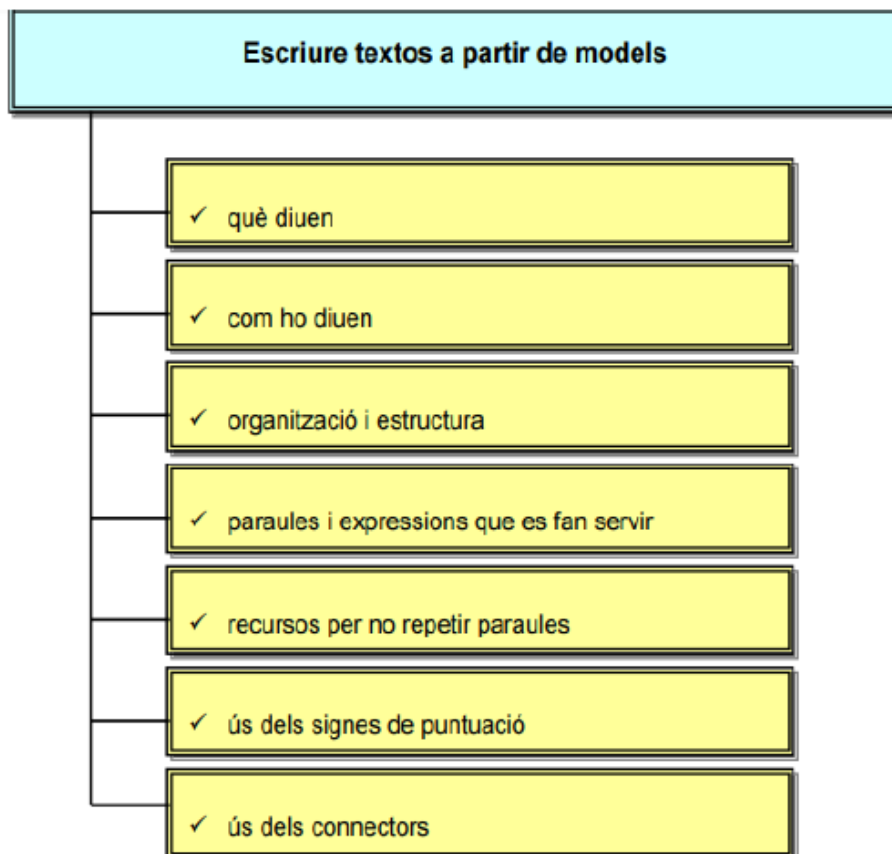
Escriure textos a partir de models

✓ què diuen

✓ com ho diuen

✓ organització i estructura

✓ paraules i expressions que es fan servir

✓ recursos per no repetir paraules

✓ ús dels signes de puntuació

✓ ús dels connectors